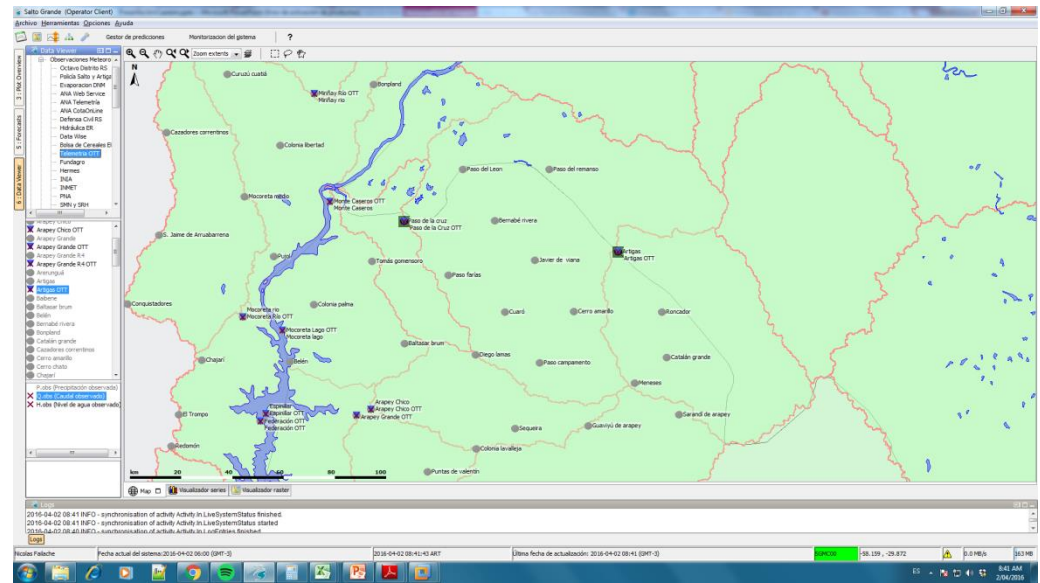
Salto Grande (Operator Client)
Archivo Herramientas Opciones Ayuda
Gestor de predicciones Monitorizacion del sistema ?
Data Viewer
3 : Plot Overview
5 : Forecasts
6 : Data Viewer
Observaciones Meteoro
Octavio Distrito RS
Policía Salto y Artigas
Evaporacion DNM
ANA Web Service
ANA Telemetria
ANA CotaOnLine
Defensa Civil RS
Hidráulica ER
Data Wise
Bolsa de Cereales ER
Telemetría OTT
Fundagro
Hermes
INIA
INMET
PNA
SMN y SRH
Arapey Chico
Arapey Chico OTT
Arapey Grande
Arapey Grande OTT
Arapey Grande R4
Arapey Grande R4 OTT
Arerunguá
Artigas
Artigas OTT
Baibene
Baltasar brum
Belén
Bernabé rivera
Bonpland
Catalán grande
Cazadores correntinos
Cerro amarillo
Cerro chato
Chajarí
P.obs (Precipitación observada)
Q.obs (Caudal observado)
H.obs (Nivel de agua observado)
Zoom extents
N
Curuzú cuatiá
Miñay Río OTT
Miñay río
Bonpland
Cazadores correntinos
Colonia libertad
Paso del Leon
Paso del remanso
Mocoreta nuevo
Monte Caseros OTT
Monte Caseros
Paso de la cruz
Paso de la Cruz OTT
Bernabé rivera
S. Jaime de Arruabarrena
Artigas
Artigas OTT
Puiré
Tomás gomensoro
Paso farias
Javier de viana
Conquistadores
Colonia palma
Mocoreta río
Mocoreta Río OTT
Cuaró
Cerro amarillo
Roncador
Mocoreta Lago OTT
Mocoreta lago
Baltasar brum
Chajarí
Diego lamas
Paso campamento
Catalán grande
Belén
Meneses
Arapey Chico
Arapey Chico OTT
Arapey Grande OTT
Espinillar
Espinillar OTT
El Trompo
Sarandí de arapey
Federación OTT
Federación OTT
Sequeira
Guaviyú de arapey
Redomón
Colonia lavalleja
Puntas de valentín
km 20 40 60 80 100
Map
Visualizador series
Visualizador raster
Logs
2016-04-02 08:41 INFO - synchronisation of activity Activity.In.LiveSystemStatus finished.
2016-04-02 08:41 INFO - synchronisation of activity Activity.In.LiveSystemStatus started
2016-04-02 08:40 INFO - synchronisation of activity Activity.In.LogEntries finished.
Logs
Nicolas Failache
Fecha actual del sistema: 2016-04-02 06:00 (GMT-3)
2016-04-02 08:41:43 ART
Ultima fecha de actualización: 2016-04-02 08:41 (GMT-3)
-58.159 , -29.872
0.0 MB/s
163 MB
ES
8:41 AM
2/04/2016